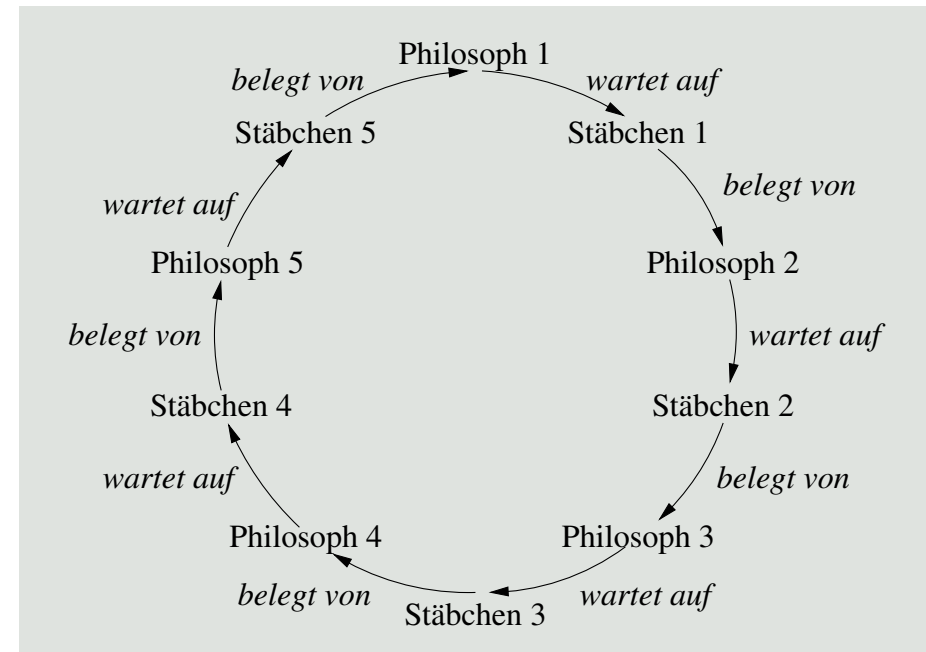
Philosoph 1
wartet auf
Stäbchen 1
belegt von
Philosoph 2
wartet auf
Stäbchen 2
belegt von
Philosoph 3
wartet auf
Stäbchen 3
belegt von
Philosoph 4
wartet auf
Stäbchen 4
belegt von
Philosoph 5
wartet auf
Stäbchen 5
belegt von